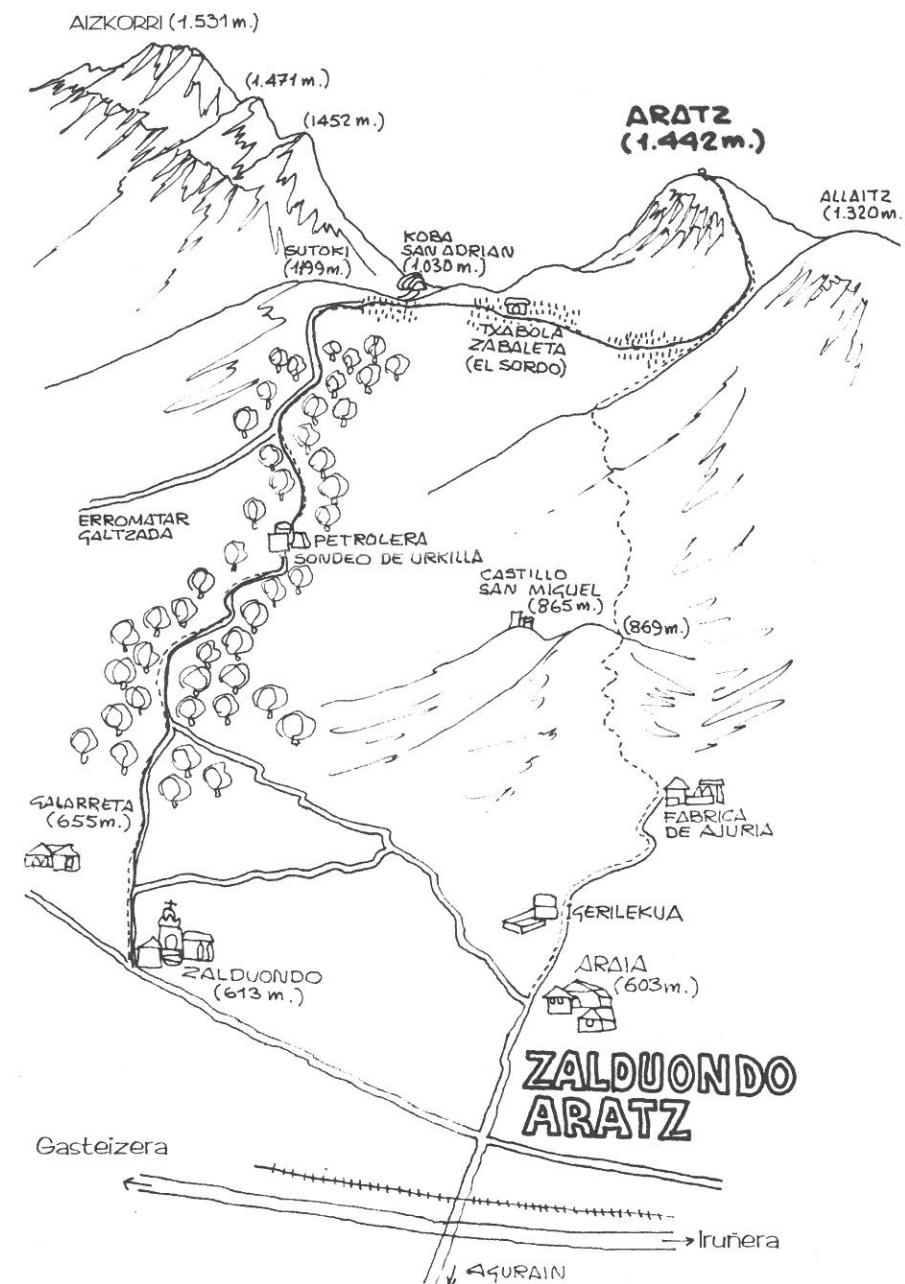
AIZKORRI (1.531 m.)

(1.471 m.)

(1452 m.)

ARATZ
(1.442 m.)

ALLAITZ
(1.320 m.

SUTOKI
(1.199 m.)

KOBA
SAN ADRIAN
(1.030 m.)

TXABOLA
ZABALETA
(EL SORDO)

ERROMATAR
GALTZADA

PETROLERA
SONDEO DE URKILLA

CASTILLO
SAN MIGUEL
(865 m.)

(869 m.)

GALARRETA
(655 m.)

FABRICA
DE AJURIA

IGERILEKUA

ZALDUONDO
(613 m.)

ARAIA
(603 m.)

ZALDUONDO
ARATZ

Gasteizera

Iruñera

AGURAIN